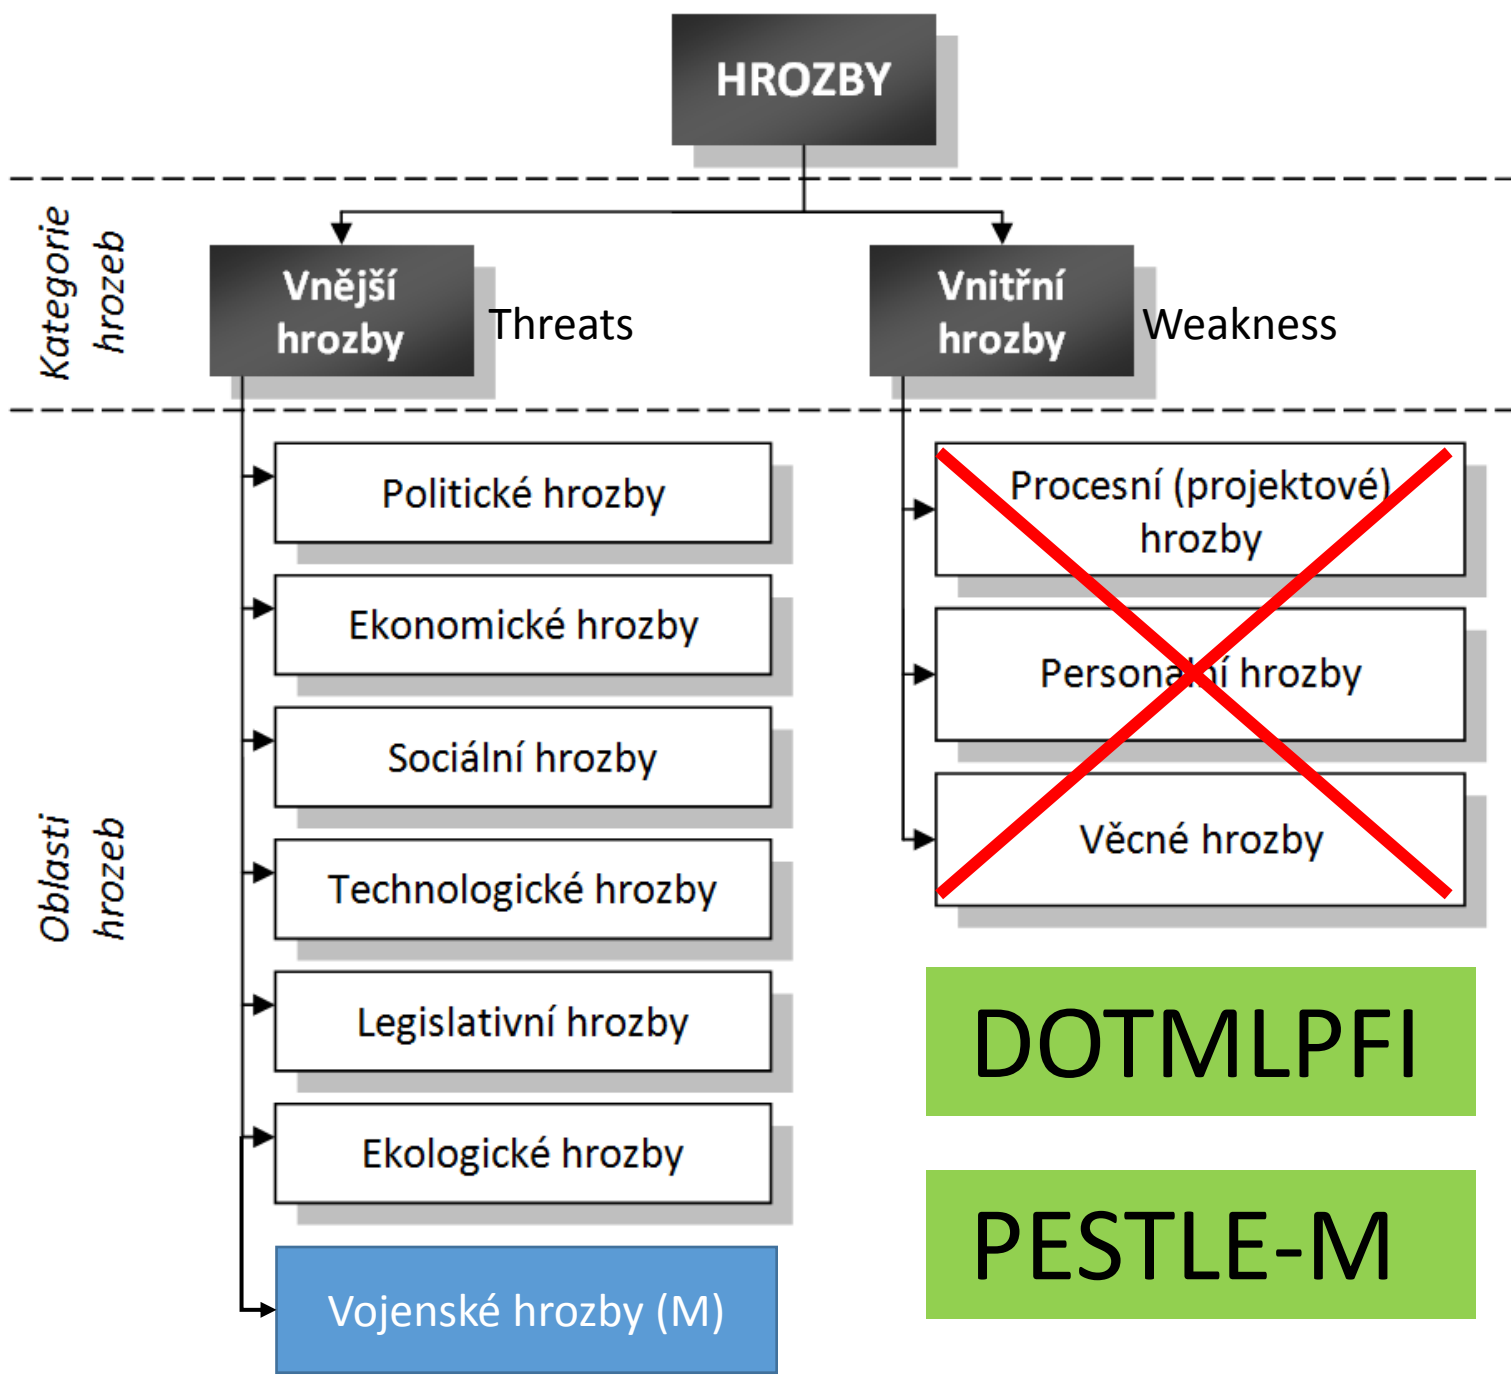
HROZBY

Kategorie hrozeb

Vnější hrozby

Threats

Vnitřní hrozby

Weakness

Oblasti hrozeb

Politické hrozby

Ekonomické hrozby

Sociální hrozby

Technologické hrozby

Legislativní hrozby

Ekologické hrozby

Vojenské hrozby (M)

Procesní (projektové) hrozby

Personální hrozby

Věcné hrozby

DOTMLPFI

PESTLE-M